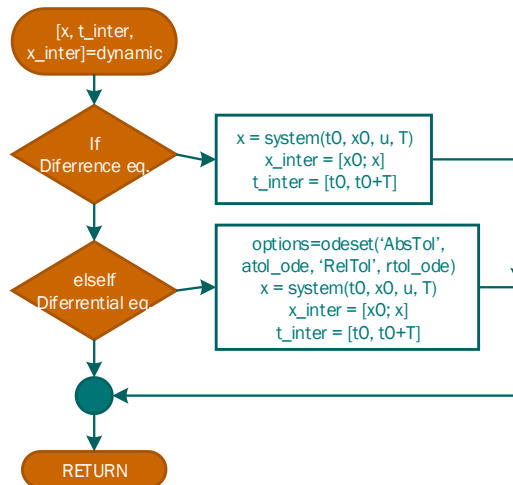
[x, t_inter, x_inter]=dynamic

If Diferrence eq.

x = system(t0, x0, u, T)
x_inter = [x0; x]
t_inter = [t0, t0+T]

elseIf Diferrential eq.

options=odeset('AbsTol', atol_ode, 'RelTol', rtol_ode)
x = system(t0, x0, u, T)
x_inter = [x0; x]
t_inter = [t0, t0+T]

RETURN